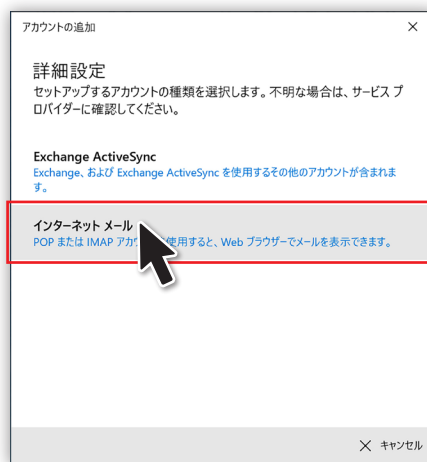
アカウントの追加

×

詳細設定

セットアップするアカウントの種類を選択します。不明な場合は、サービス プロバイダーに確認してください。

Exchange ActiveSync

Exchange、および Exchange ActiveSync を使用するその他のアカウントが含まれます。

インターネット メール

POP または IMAP アカ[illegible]使用すると、Web ブラウザーでメールを表示できます。

× キャンセル